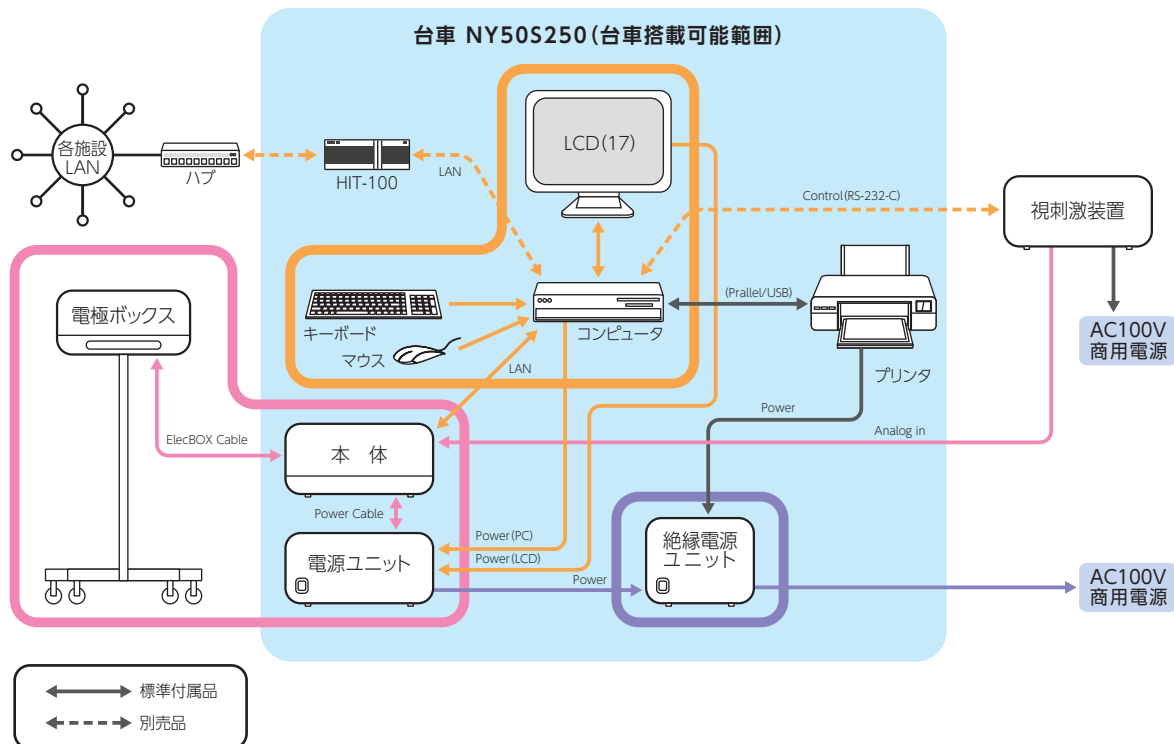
台車 NY50S250(台車搭載可能範囲)

各施設
LAN

ハブ

HIT-100

LAN

LCD(17)

Control(RS-232-C)

視刺激装置

AC100V
商用電源

電極ボックス

キーボード

マウス

コンピュータ

(Prallel/USB)

プリンタ

LAN

Power

Analog in

ElecBOX Cable

本 体

Power Cable

Power(PC)

Power(LCD)

電源ユニット

Power

絶縁電源
ユニット

AC100V
商用電源

標準付属品

別売品